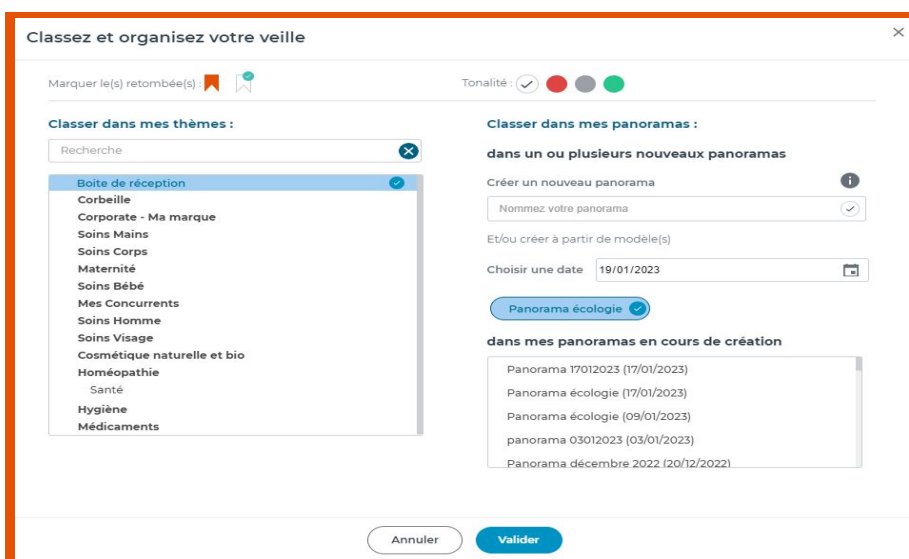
Classez et organisez votre veille

×

Marquer le(s) retombée(s) :

Tonalité :

Classer dans mes thèmes :

Recherche

Boite de réception
Corbeille
Corporate - Ma marque
Soins Mains
Soins Corps
Maternité
Soins Bébé
Mes Concurrents
Soins Homme
Soins Visage
Cosmétique naturelle et bio
Homéopathie
Santé
Hygiène
Médicaments

Classer dans mes panoramas :

dans un ou plusieurs nouveaux panoramas

Créer un nouveau panorama

Nommez votre panorama

Et/ou créer à partir de modèle(s)

Choisir une date 19/01/2023

Panorama écologie

dans mes panoramas en cours de création

Panorama 17012023 (17/01/2023)
Panorama écologie (17/01/2023)
Panorama écologie (09/01/2023)
panorama 03012023 (03/01/2023)
Panorama décembre 2022 (20/12/2022)

Annuler

Valider